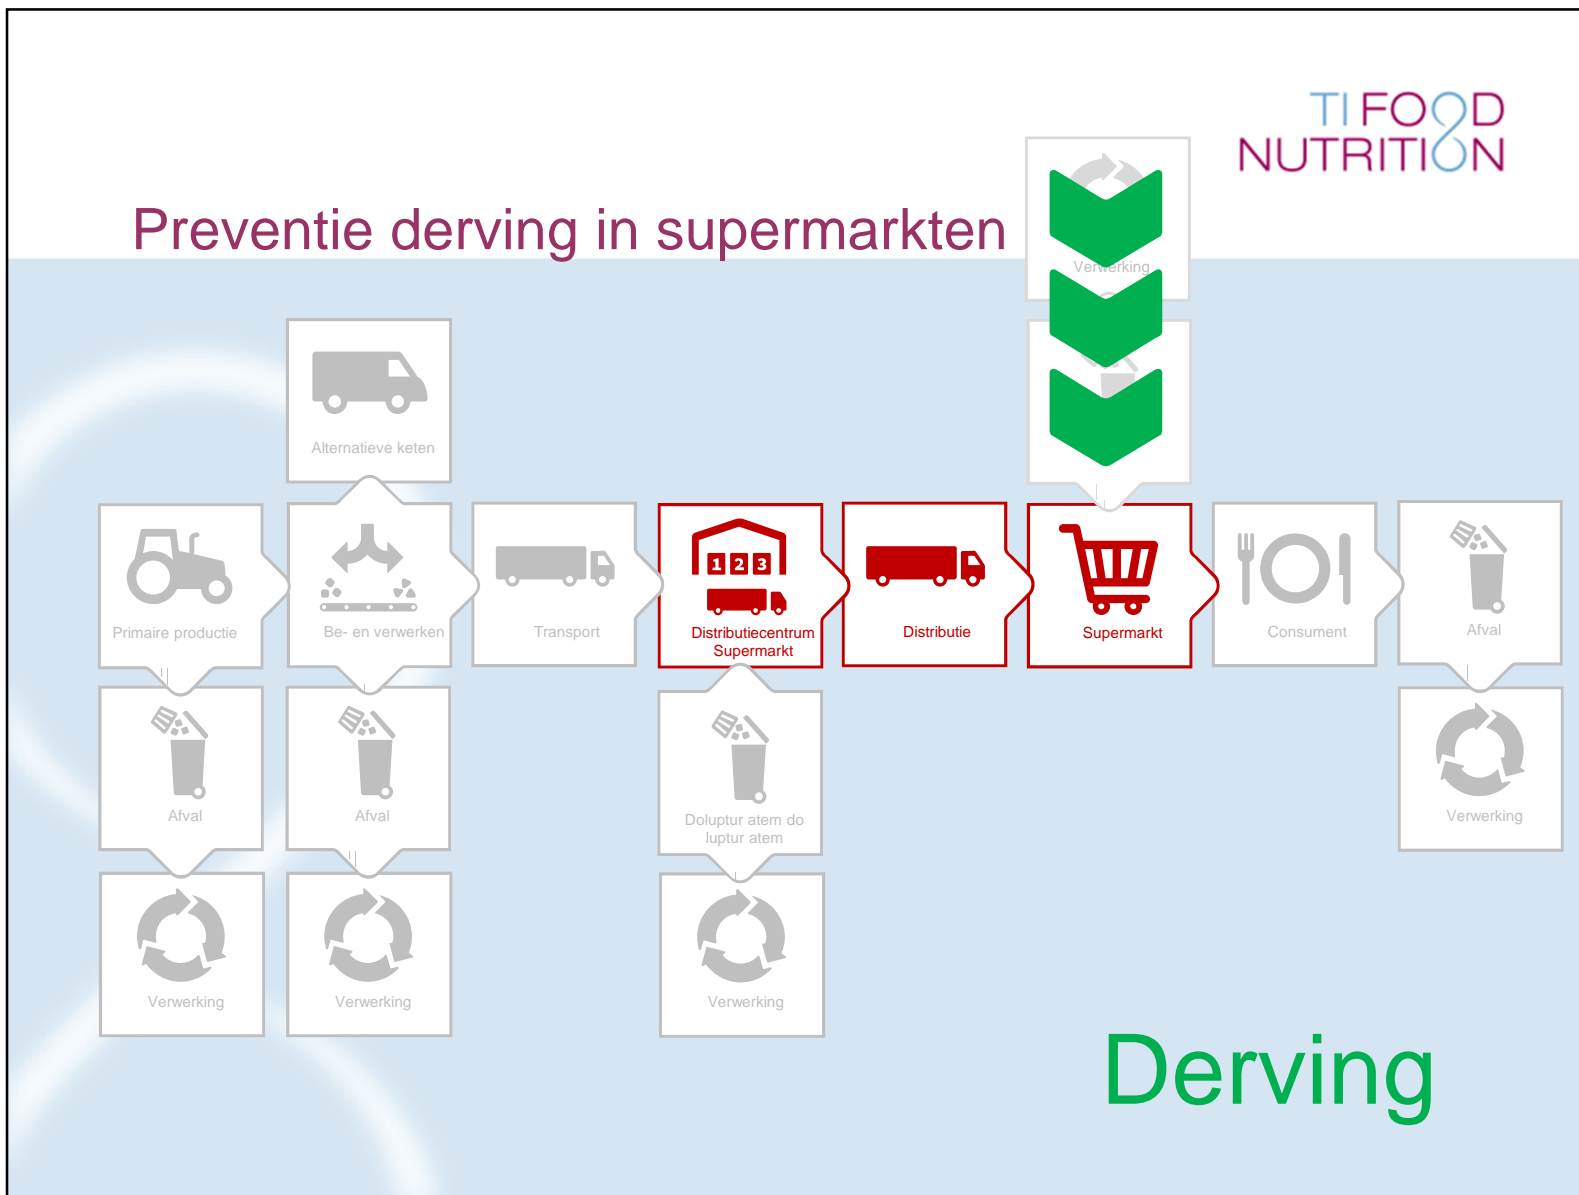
TI FOOD NUTRITION

Preventie derving in supermarkten

Verwerking

Alternatieve keten

Primaire productie

Be- en verwerken

Transport

1 2 3

Distributiecentrum Supermarkt

Distributie

Supermarkt

Consument

Afval

Afval

Afval

Doluptur atem do luptur atem

Verwerking

Verwerking

Verwerking

Verwerking

Verwerking

Derving